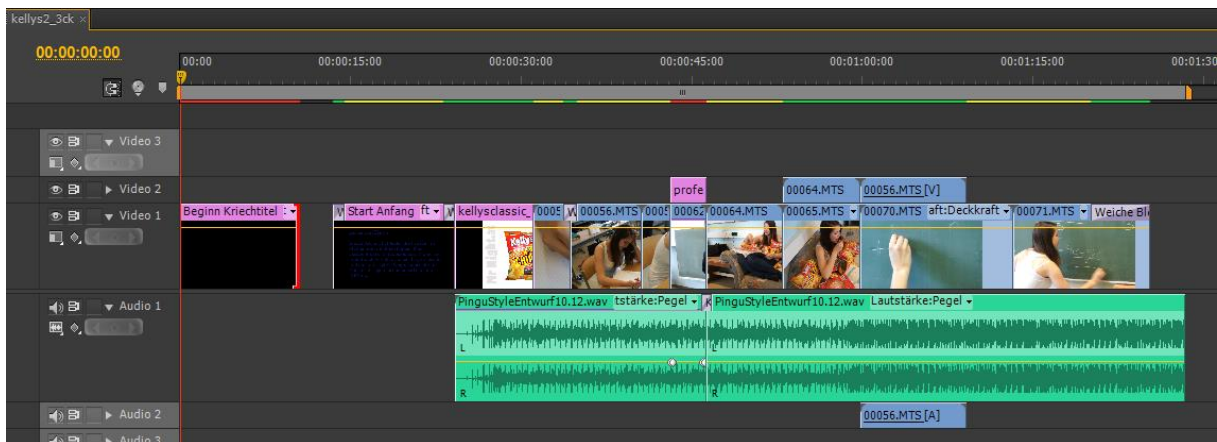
kellys2_3ck ×

00:00:00:00

00:00
00:00:15:00
00:00:30:00
00:00:45:00
00:01:00:00
00:01:15:00
00:01:30

Video 3
Video 2
profe
00064.MTS
00056.MTS [V]
Video 1
Beginn Kriechtitel
Start Anfang
ft
kellysclassic_
0005
00056.MTS
0005
00062
00064.MTS
00065.MTS
00070.MTS
aft:Deckkraft
00071.MTS
Weiche Bl

Audio 1
PinguStyleEntwurf10.12.wav
tstärke:Pegel
PinguStyleEntwurf10.12.wav
Lautstärke:Pegel
L
R
L
R

Audio 2
00056.MTS [A]
Audio 3